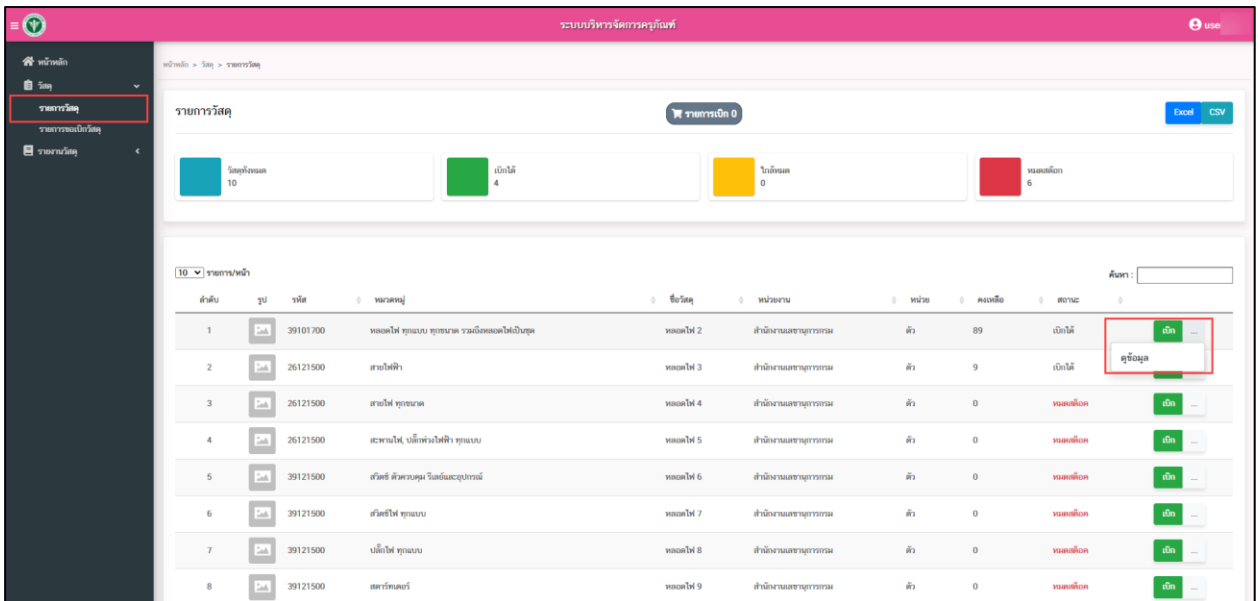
ระบบบริหารจัดการครุภัณฑ์

use

หน้าหลัก
วัสดุ
รายการวัสดุ
รายการขอเบิกวัสดุ
รายงานวัสดุ

หน้าหลัก > วัสดุ > รายการวัสดุ

รายการวัสดุ

รายการเบิก 0

Excel CSV

วัสดุทั้งหมด
10

เบิกได้
4

ใกล้หมด
0

หมดสต็อก
6

10 รายการ/หน้า

ค้นหา :

| ลำดับ | รูป | รหัส | หมวดหมู่ | ชื่อวัสดุ | หน่วยงาน | หน่วย | คงเหลือ | สถานะ | |
|---|---|---|---|---|---|---|---|---|---|
| 1 | | 39101700 | หลอดไฟ ทุกแบบ ทุกขนาด รวมถึงหลอดไฟเป็นชุด | หลอดไฟ 2 | สำนักงานเลขานุการกรม | ตัว | 89 | เบิกได้ | เบิก ... ดูข้อมูล |
| 2 | | 26121500 | สายไฟฟ้า | หลอดไฟ 3 | สำนักงานเลขานุการกรม | ตัว | 9 | เบิกได้ | |
| 3 | | 26121500 | สายไฟ ทุกขนาด | หลอดไฟ 4 | สำนักงานเลขานุการกรม | ตัว | 0 | หมดสต็อค | เบิก ... |
| 4 | | 26121500 | สะพานไฟ, ปลั๊กพ่วงไฟฟ้า ทุกแบบ | หลอดไฟ 5 | สำนักงานเลขานุการกรม | ตัว | 0 | หมดสต็อค | เบิก ... |
| 5 | | 39121500 | สวิตซ์ ตัวควบคุม รีเลย์และอุปกรณ์ | หลอดไฟ 6 | สำนักงานเลขานุการกรม | ตัว | 0 | หมดสต็อค | เบิก ... |
| 6 | | 39121500 | สวิตช์ไฟ ทุกแบบ | หลอดไฟ 7 | สำนักงานเลขานุการกรม | ตัว | 0 | หมดสต็อค | เบิก ... |
| 7 | | 39121500 | ปลั๊กไฟ ทุกแบบ | หลอดไฟ 8 | สำนักงานเลขานุการกรม | ตัว | 0 | หมดสต็อค | เบิก ... |
| 8 | | 39121500 | สตาร์ทเตอร์ | หลอดไฟ 9 | สำนักงานเลขานุการกรม | ตัว | 0 | หมดสต็อค | เบิก ... |